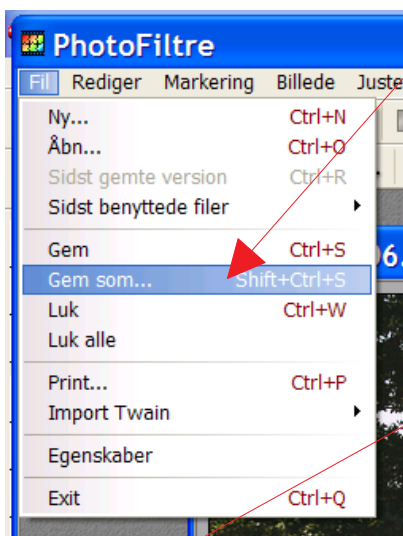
PhotoFiltre

Fil Rediger Markering Billede Juste

Ny... Ctrl+N
Åbn... Ctrl+O
Sidst gemte version Ctrl+R
Sidst benyttede filer
Gem Ctrl+S
Gem som... Shift+Ctrl+S
Luk Ctrl+W
Luk alle
Print... Ctrl+P
Import Twain
Egenskaber
Exit Ctrl+Q